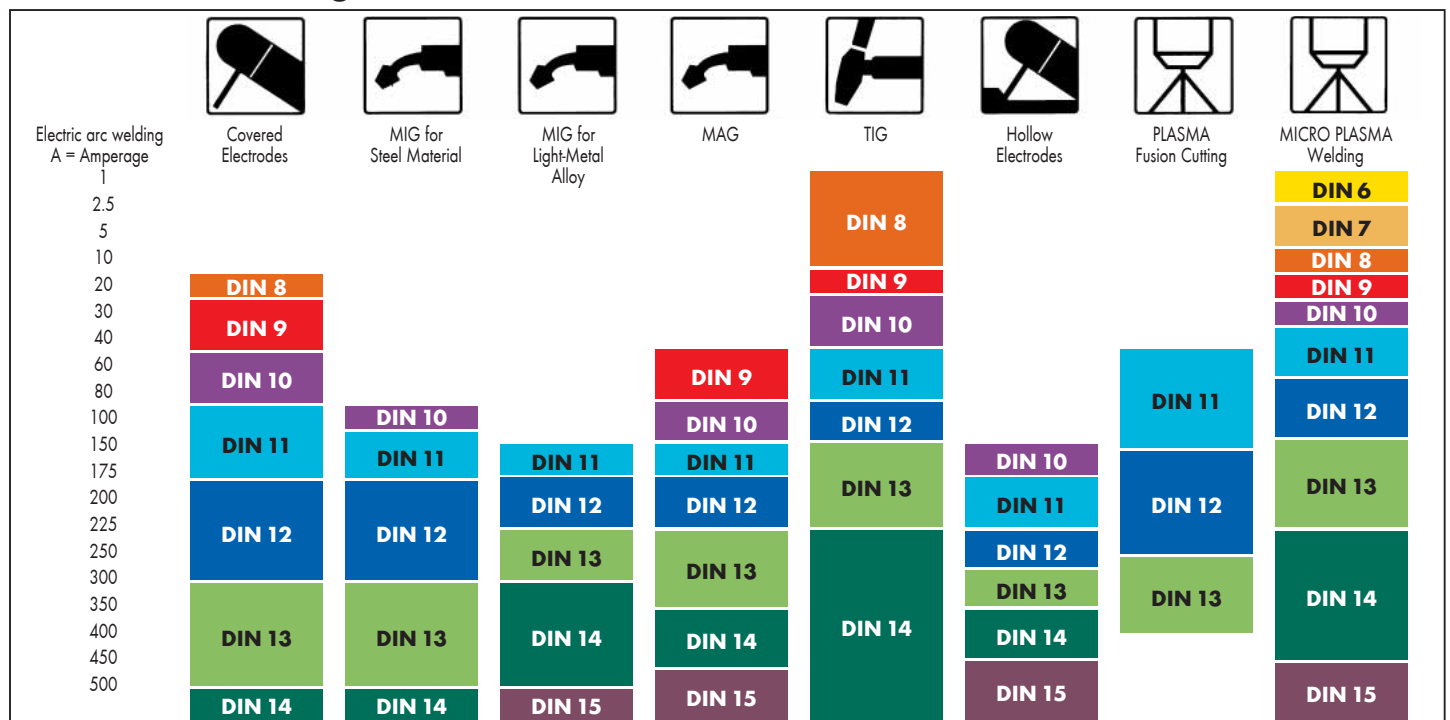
| Electric arc welding A = Amperage | Covered Electrodes | MIG for Steel Material | MIG for Light-Metal Alloy | MAG | TIG | Hollow Electrodes | PLASMA Fusion Cutting | MICRO PLASMA Welding |
|---|---|---|---|---|---|---|---|---|
| 1 | | | | | DIN 8 | | | DIN 6 |
| 2.5 | | | | | | | | DIN 7 |
| 5 | | | | | | | | |
| 10 | | | | | | | | DIN 8 |
| 20 | DIN 8 | | | | DIN 9 | | | DIN 9 |
| 30 | DIN 9 | | | | DIN 10 | | | DIN 10 |
| 40 | | | | | | | | DIN 11 |
| 60 | DIN 10 | | | DIN 9 | DIN 11 | | DIN 11 | |
| 80 | | | | | | | | DIN 12 |
| 100 | DIN 11 | DIN 10 | | DIN 10 | DIN 12 | | | |
| 150 | | DIN 11 | DIN 11 | DIN 11 | DIN 13 | DIN 10 | | DIN 13 |
| 175 | | | DIN 12 | DIN 12 | | DIN 11 | DIN 12 | |
| 200 | DIN 12 | DIN 12 | | | | | | |
| 225 | | | DIN 13 | DIN 13 | DIN 14 | DIN 12 | | DIN 14 |
| 250 | | | | | | DIN 13 | DIN 13 | |
| 300 | DIN 13 | DIN 13 | DIN 14 | DIN 14 | | DIN 14 | | |
| 350 | | | | | | | | |
| 400 | | | | | | | | |
| 450 | | | | DIN 15 | | DIN 15 | | DIN 15 |
| 500 | DIN 14 | DIN 14 | DIN 15 | | | | | |